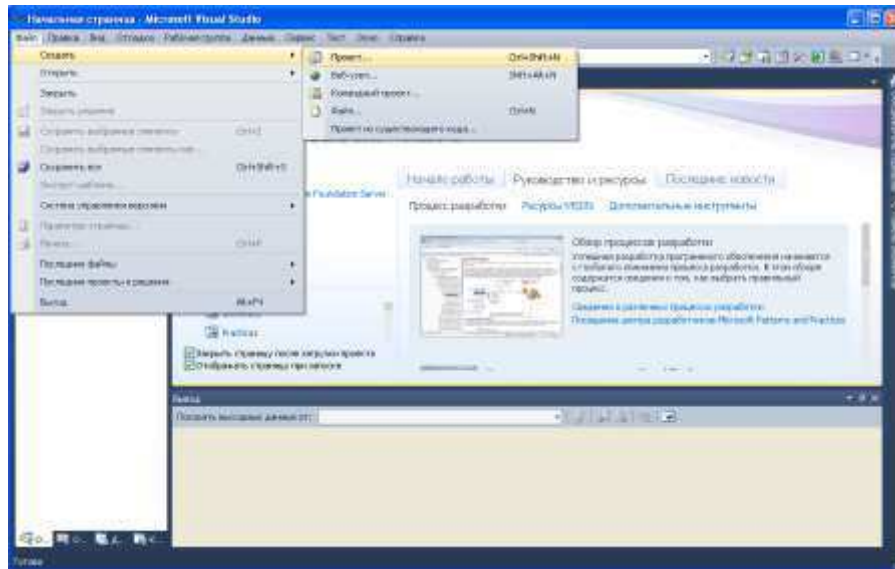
Начальная страница - Microsoft Visual Studio

Файл Правка Вид Отладка Рабочая группа Данные Сервис Тест Окно Справка

Создать
Открыть
Закрыть
Закрыть решение
Сохранить выбранные элементы Ctrl+S
Сохранить выбранные элементы как...
Сохранить все Ctrl+Shift+S
Экспорт шаблона...
Система управления версиями
Параметры страницы...
Печать... Ctrl+P
Последние файлы
Последние проекты и решения
Выход Alt+F4

Проект... Ctrl+Shift+N
Веб-узел... Shift+Alt+N
Командный проект...
Файл... Ctrl+N
Проект из существующего кода...

Начало работы Руководство и ресурсы Последние новости

Процесс разработки Ресурсы MSDN Дополнительные инструменты

Обзор процессов разработки
Успешная разработка программного обеспечения начинается с глубокого понимания процесса разработки. В этом обзоре содержатся сведения о том, как выбрать правильный процесс.

Сведения о различных процессах разработки
Посещение центра разработчиков Microsoft Patterns and Practices

Foundation Server

Practices

Закрыть страницу после загрузки проекта
Отображать страницу при запуске

Вывод
Показать выходные данные от:

Готово